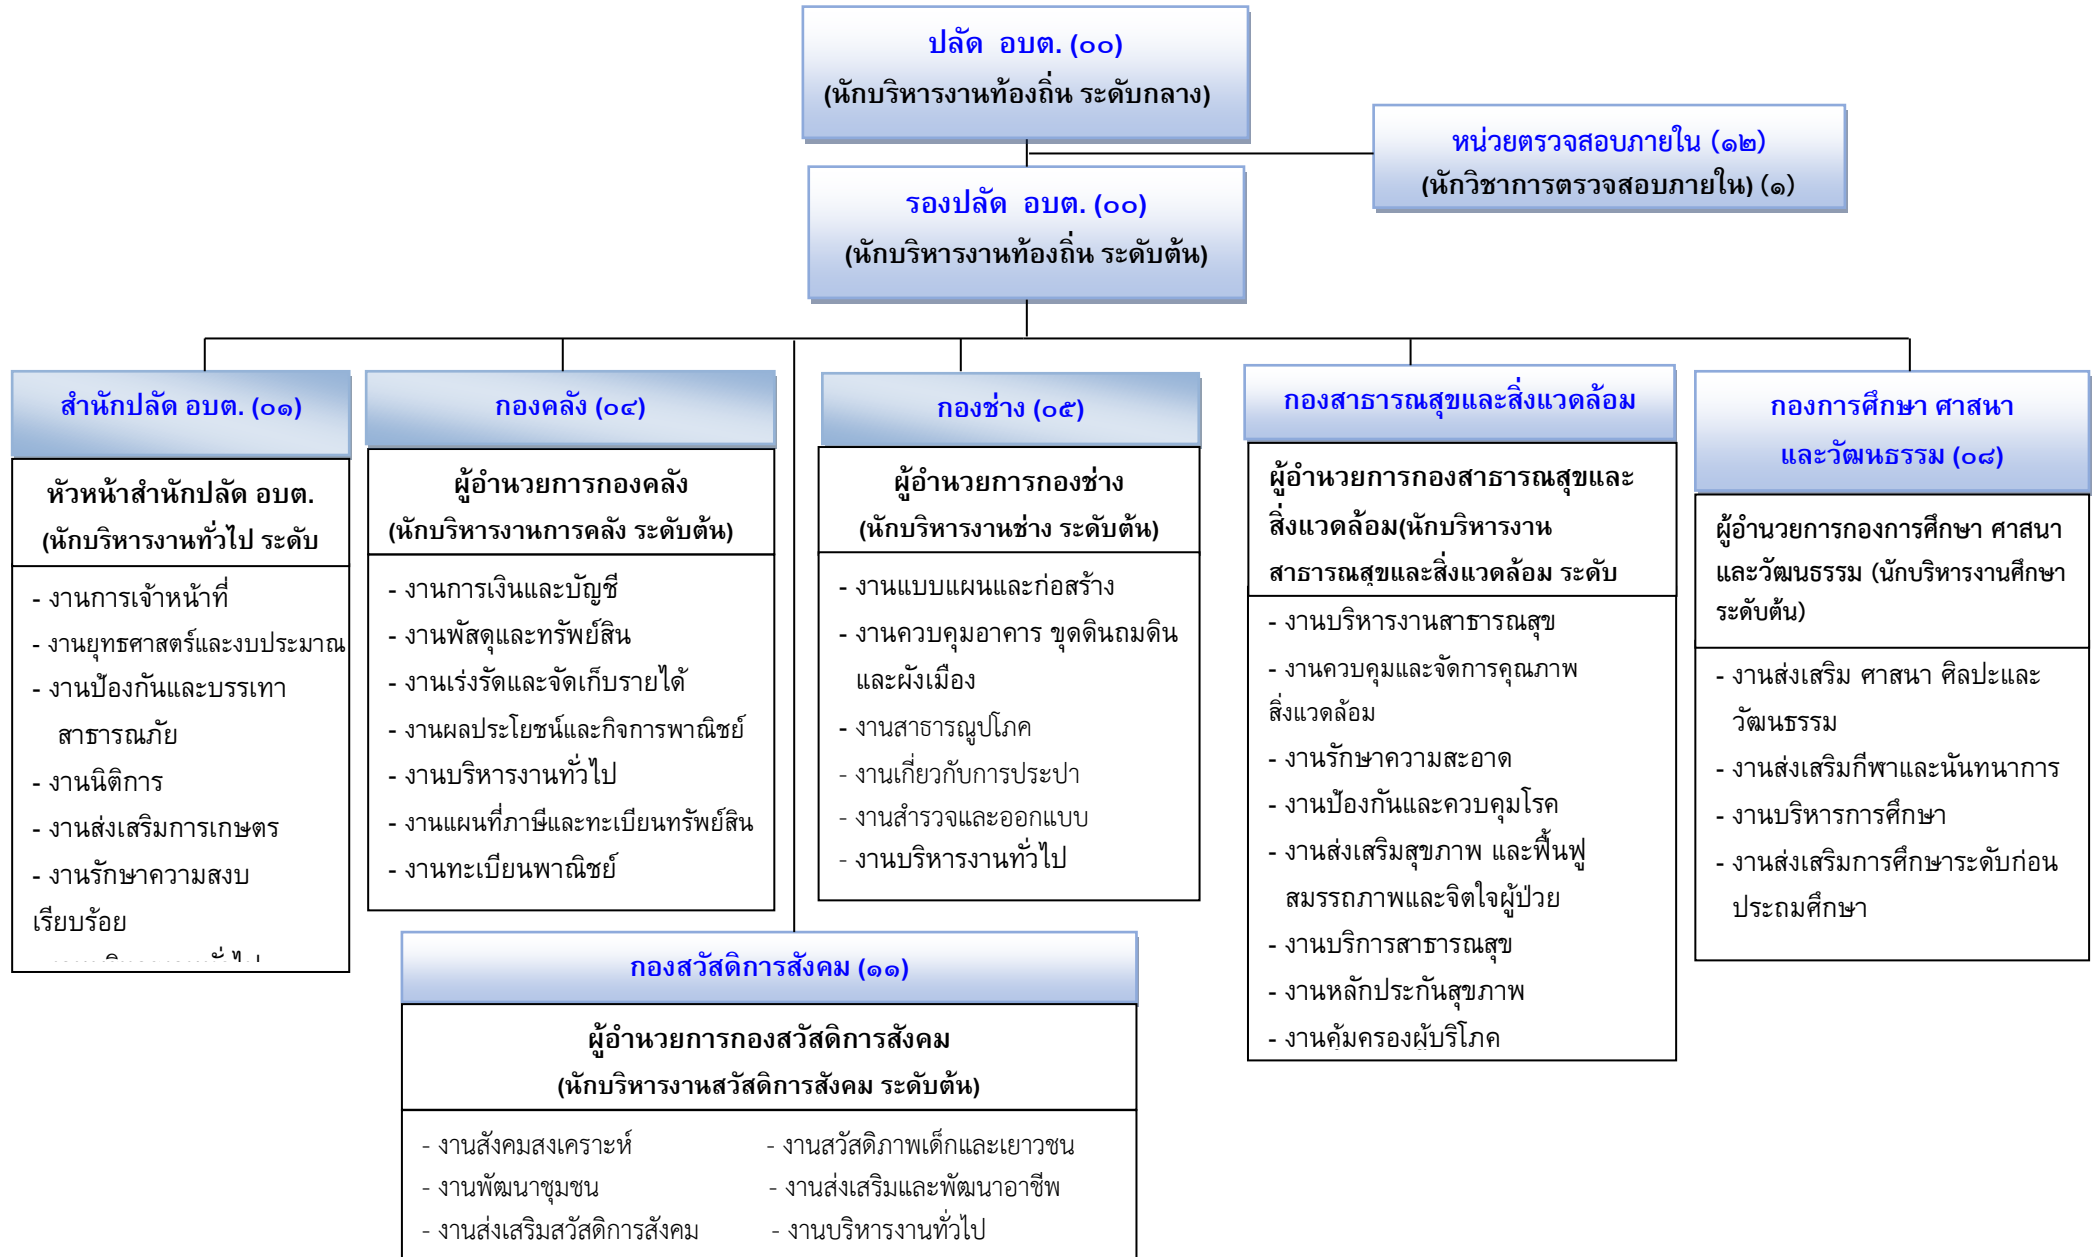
ปลัด อบต. (๐๐)
(นักบริหารงานท้องถิ่น ระดับกลาง)

หน่วยตรวจสอบภายใน (๑๒)
(นักวิชาการตรวจสอบภายใน) (๑)

รองปลัด อบต. (๐๐)
(นักบริหารงานท้องถิ่น ระดับต้น)

สำนักปลัด อบต. (๐๑)

หัวหน้าสำนักปลัด อบต.
(นักบริหารงานทั่วไป ระดับ

- งานการเจ้าหน้าที่
- งานยุทธศาสตร์และงบประมาณ
- งานป้องกันและบรรเทาสาธารณภัย
- งานนิติการ
- งานส่งเสริมการเกษตร
- งานรักษาความสงบเรียบร้อย
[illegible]

กองคลัง (๐๔)

ผู้อำนวยการกองคลัง
(นักบริหารงานการคลัง ระดับต้น)

- งานการเงินและบัญชี
- งานพัสดุและทรัพย์สิน
- งานเร่งรัดและจัดเก็บรายได้
- งานผลประโยชน์และกิจการพาณิชย์
- งานบริหารงานทั่วไป
- งานแผนที่ภาษีและทะเบียนทรัพย์สิน
- งานทะเบียนพาณิชย์

กองช่าง (๐๕)

ผู้อำนวยการกองช่าง
(นักบริหารงานช่าง ระดับต้น)

- งานแบบแผนและก่อสร้าง
- งานควบคุมอาคาร ขุดดินถมดินและผังเมือง
- งานสาธารณูปโภค
- งานเกี่ยวกับการประปา
- งานสำรวจและออกแบบ
- งานบริหารงานทั่วไป

กองสาธารณสุขและสิ่งแวดล้อม

ผู้อำนวยการกองสาธารณสุขและสิ่งแวดล้อม(นักบริหารงานสาธารณสุขและสิ่งแวดล้อม ระดับ

- งานบริหารงานสาธารณสุข
- งานควบคุมและจัดการคุณภาพสิ่งแวดล้อม
- งานรักษาความสะอาด
- งานป้องกันและควบคุมโรค
- งานส่งเสริมสุขภาพ และฟื้นฟูสมรรถภาพและจิตใจผู้ป่วย
- งานบริการสาธารณสุข
- งานหลักประกันสุขภาพ
- งานคุ้มครองผู้บริโภค

กองการศึกษา ศาสนาและวัฒนธรรม (๐๘)

ผู้อำนวยการกองการศึกษา ศาสนาและวัฒนธรรม (นักบริหารงานศึกษา ระดับต้น)

- งานส่งเสริม ศาสนา ศิลปะและวัฒนธรรม
- งานส่งเสริมกีฬาและนันทนาการ
- งานบริหารการศึกษา
- งานส่งเสริมการศึกษาระดับก่อนประถมศึกษา

กองสวัสดิการสังคม (๑๑)

ผู้อำนวยการกองสวัสดิการสังคม
(นักบริหารงานสวัสดิการสังคม ระดับต้น)

- งานสังคมสงเคราะห์
- งานพัฒนาชุมชน
- งานส่งเสริมสวัสดิการสังคม
- งานสวัสดิภาพเด็กและเยาวชน
- งานส่งเสริมและพัฒนาอาชีพ
- งานบริหารงานทั่วไป